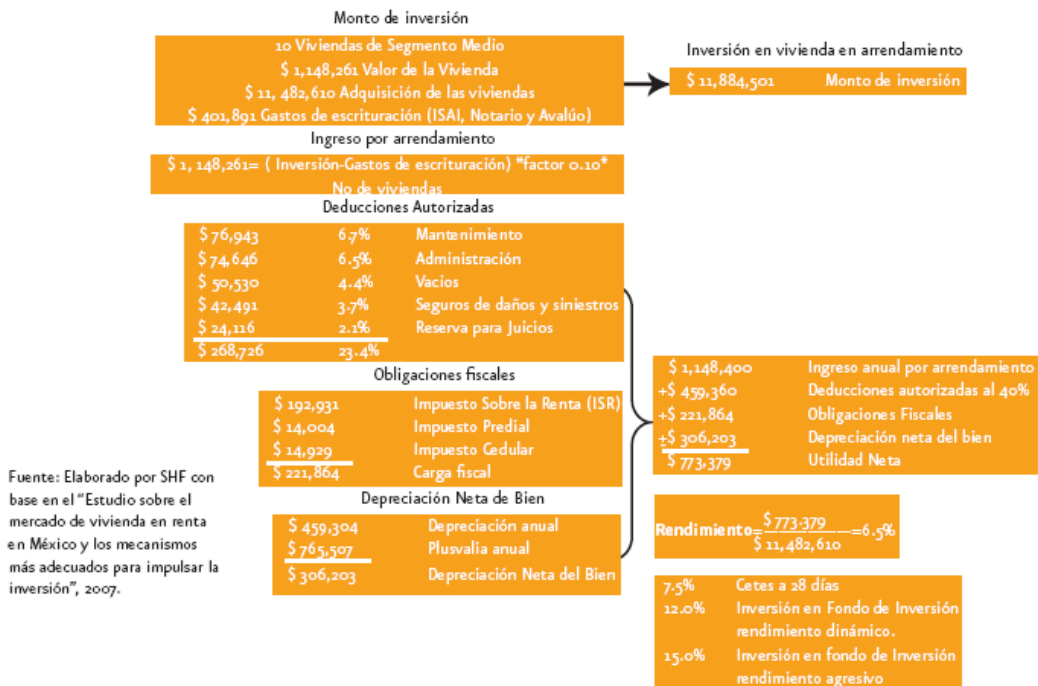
Monto de inversión

10 Viviendas de Segmento Medio
\$ 1,148,261 Valor de la Vivienda
\$ 11, 482,610 Adquisición de las viviendas
\$ 401,891 Gastos de escrituración (ISAI, Notario y Avalúo)

Inversión en vivienda en arrendamiento

\$ 11,884,501 Monto de inversión

Ingreso por arrendamiento

\$ 1, 148,261= ( Inversión-Gastos de escrituración) *factor 0.10* No de viviendas

Deducciones Autorizadas

| \$ 76,943 | 6.7% | Mantenimiento |
|---|---|---|
| \$ 74,646 | 6.5% | Administración |
| \$ 50,530 | 4.4% | Vacios |
| \$ 42,491 | 3.7% | Seguros de daños y siniestros |
| \$ 24,116 | 2.1% | Reserva para Juicios |
| \$ 268,726 | 23.4% | |

Obligaciones fiscales

| \$ 192,931 | Impuesto Sobre la Renta (ISR) |
|---|---|
| \$ 14,004 | Impuesto Predial |
| \$ 14,929 | Impuesto Cedular |
| \$ 221,864 | Carga fiscal |

Depreciación Neta de Bien

| \$ 459,304 | Depreciación anual |
|---|---|
| \$ 765,507 | Plusvalia anual |
| \$ 306,203 | Depreciación Neta del Bien |

| \$ 1,148,400 | Ingreso anual por arrendamiento |
|---|---|
| +\$ 459,360 | Deducciones autorizadas al 40% |
| +\$ 221,864 | Obligaciones Fiscales |
| ±\$ 306,203 | Depreciación neta del bien |
| \$ 773,379 | Utilidad Neta |

Rendimiento$=\frac{\$ 773,379}{\$ 11,482,610}=6.5\%$

| 7.5% | Cetes a 28 días |
|---|---|
| 12.0% | Inversión en Fondo de Inversión rendimiento dinámico. |
| 15.0% | Inversión en fondo de Inversión rendimiento agresivo |

Fuente: Elaborado por SHF con base en el "Estudio sobre el mercado de vivienda en renta en México y los mecanismos más adecuados para impulsar la inversión", 2007.